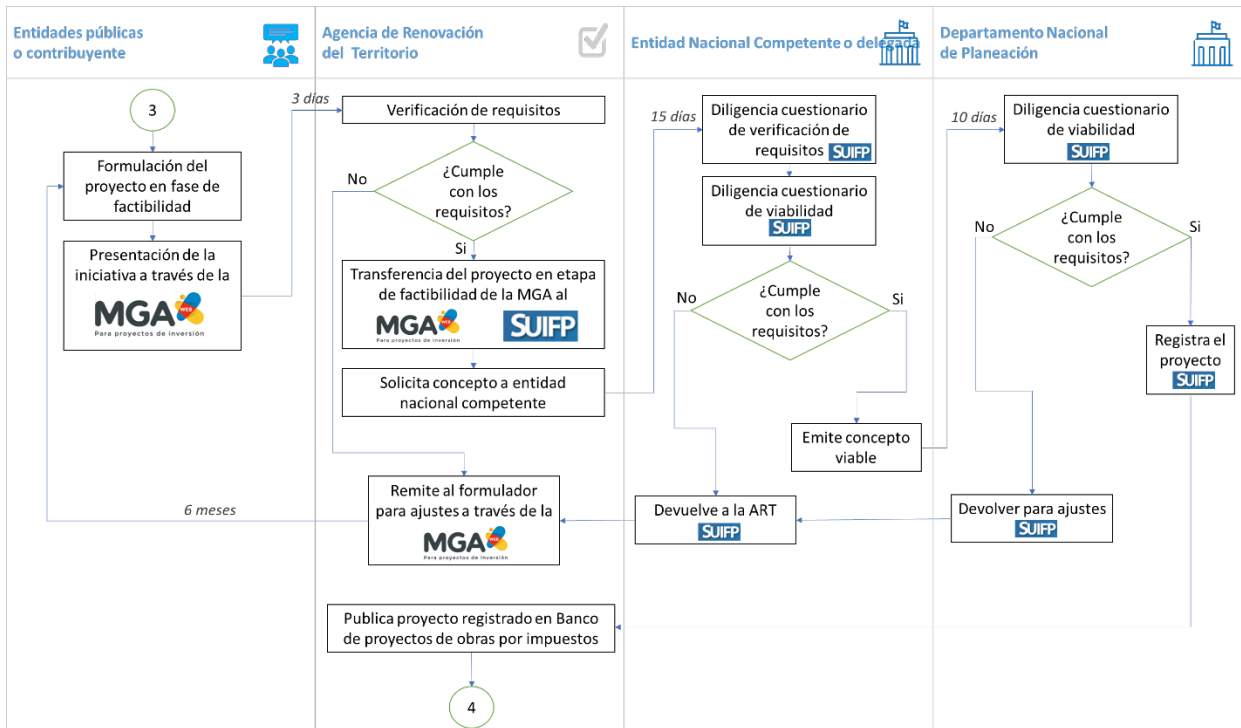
Entidades públicas o contribuyente

Agencia de Renovación del Territorio

Entidad Nacional Competente o delegada

Departamento Nacional de Planeación

3

Formulación del proyecto en fase de factibilidad

Presentación de la iniciativa a través de la MGA WEB Para proyectos de inversión

3 días

Verificación de requisitos

¿Cumple con los requisitos?

No

Si

Transferencia del proyecto en etapa de factibilidad de la MGA al MGA WEB Para proyectos de inversión SUIFP

Solicita concepto a entidad nacional competente

15 días

Diligencia cuestionario de verificación de requisitos SUIFP

Diligencia cuestionario de viabilidad SUIFP

¿Cumple con los requisitos?

No

Si

Emite concepto viable

10 días

Diligencia cuestionario de viabilidad SUIFP

¿Cumple con los requisitos?

No

Si

Registra el proyecto SUIFP

6 meses

Remite al formulador para ajustes a través de la MGA WEB Para proyectos de inversión

Devuelve a la ART SUIFP

Devolver para ajustes SUIFP

Publica proyecto registrado en Banco de proyectos de obras por impuestos

4